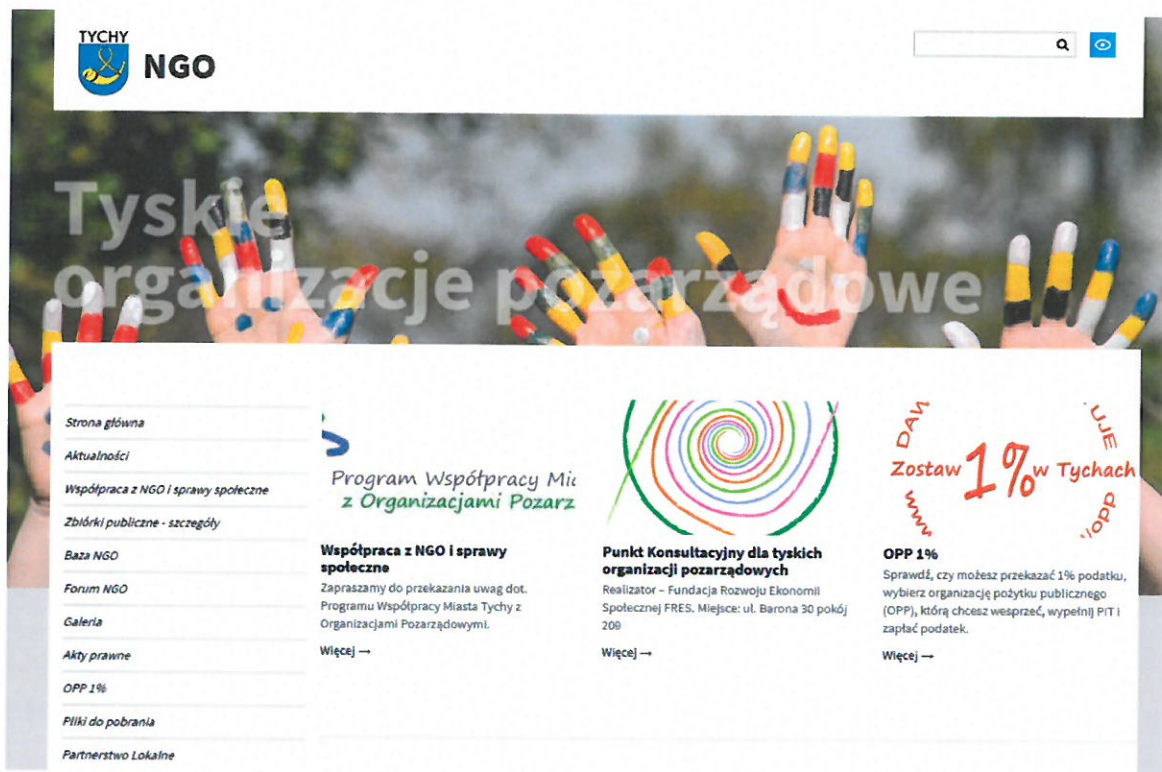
TYCHY NGO

Tyskie organizacje pozarządowe

Strona główna
Aktualności
Współpraca z NGO i sprawy społeczne
Zbiórki publiczne - szczegóły
Baza NGO
Forum NGO
Galeria
Akty prawne
OPP 1%
Pliki do pobrania
Partnerstwo Lokalne

Program Współpracy Mi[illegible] z Organizacjami Pozarz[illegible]

Współpraca z NGO i sprawy społeczne
Zapraszamy do przekazania uwag dot. Programu Współpracy Miasta Tychy z Organizacjami Pozarządowymi.
Więcej →

Punkt Konsultacyjny dla tyskich organizacji pozarządowych
Realizator – Fundacja Rozwoju Ekonomii Społecznej FRES. Miejsce: ul. Barona 30 pokój 209
Więcej →

www. DAV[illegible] UJE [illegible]
Zostaw 1% w Tychach

OPP 1%
Sprawdź, czy możesz przekazać 1% podatku, wybierz organizację pożytku publicznego (OPP), którą chcesz wesprzeć, wypełnij PIT i zapłać podatek.
Więcej →